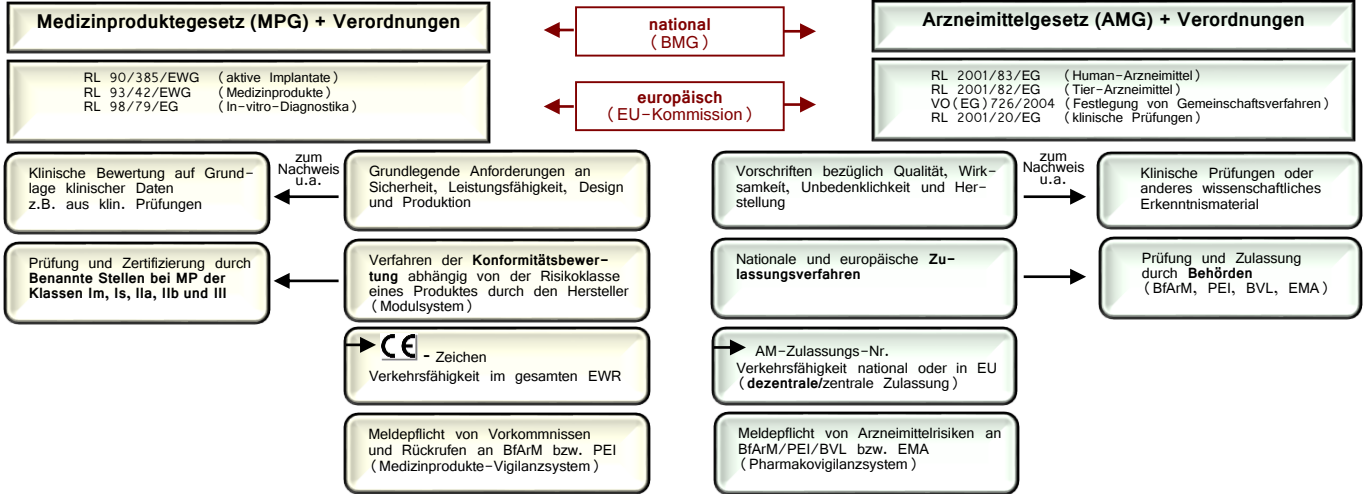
Medizinproduktegesetz (MPG) + Verordnungen

national
(BMG)

Arzneimittelgesetz (AMG) + Verordnungen

RL 90/385/EWG (aktive Implantate)
RL 93/42/EWG (Medizinprodukte)
RL 98/79/EG (In-vitro-Diagnostika)

europäisch
(EU-Kommission)

RL 2001/83/EG (Human-Arzneimittel)
RL 2001/82/EG (Tier-Arzneimittel)
VO(EG)726/2004 (Festlegung von Gemeinschaftsverfahren)
RL 2001/20/EG (klinische Prüfungen)

Klinische Bewertung auf Grundlage klinischer Daten z.B. aus klin. Prüfungen

zum Nachweis u.a.

Grundlegende Anforderungen an Sicherheit, Leistungsfähigkeit, Design und Produktion

Vorschriften bezüglich Qualität, Wirksamkeit, Unbedenklichkeit und Herstellung

zum Nachweis u.a.

Klinische Prüfungen oder anderes wissenschaftliches Erkenntnismaterial

Prüfung und Zertifizierung durch Benannte Stellen bei MP der Klassen Im, Is, IIa, IIb und III

Verfahren der Konformitätsbewertung abhängig von der Risikoklasse eines Produktes durch den Hersteller (Modulsystem)

Nationale und europäische Zulassungsverfahren

Prüfung und Zulassung durch Behörden (BfArM, PEI, BVL, EMA)

CE - Zeichen
Verkehrsfähigkeit im gesamten EWR

AM-Zulassungs-Nr.
Verkehrsfähigkeit national oder in EU (dezentrale/zentrale Zulassung)

Meldepflicht von Vorkommnissen und Rückrufen an BfArM bzw. PEI (Medizinprodukte-Vigilanzsystem)

Meldepflicht von Arzneimittelrisiken an BfArM/PEI/BVL bzw. EMA (Pharmakovigilanzsystem)